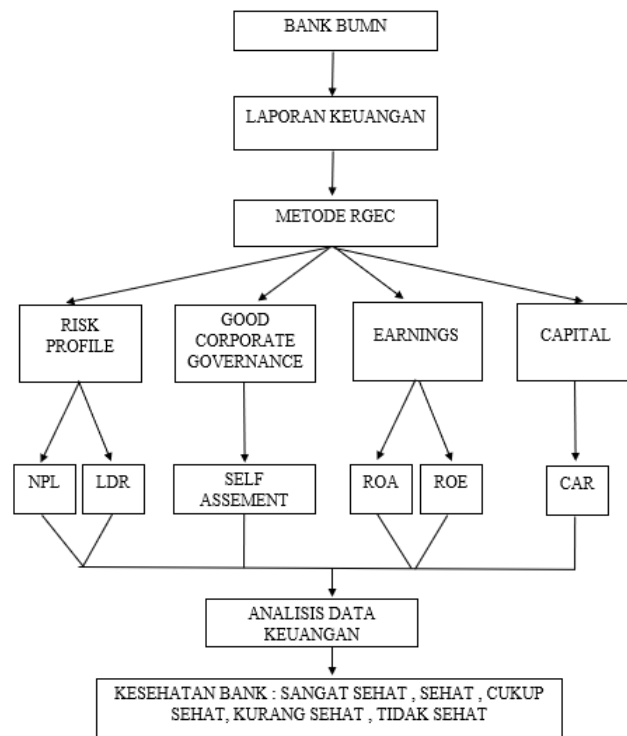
BANK BUMN

LAPORAN KEUANGAN

METODE RGEC

RISK PROFILE

GOOD CORPORATE GOVERNANCE

EARNINGS

CAPITAL

NPL

LDR

SELF ASSEMENT

ROA

ROE

CAR

ANALISIS DATA KEUANGAN

KESEHATAN BANK : SANGAT SEHAT , SEHAT , CUKUP SEHAT, KURANG SEHAT , TIDAK SEHAT